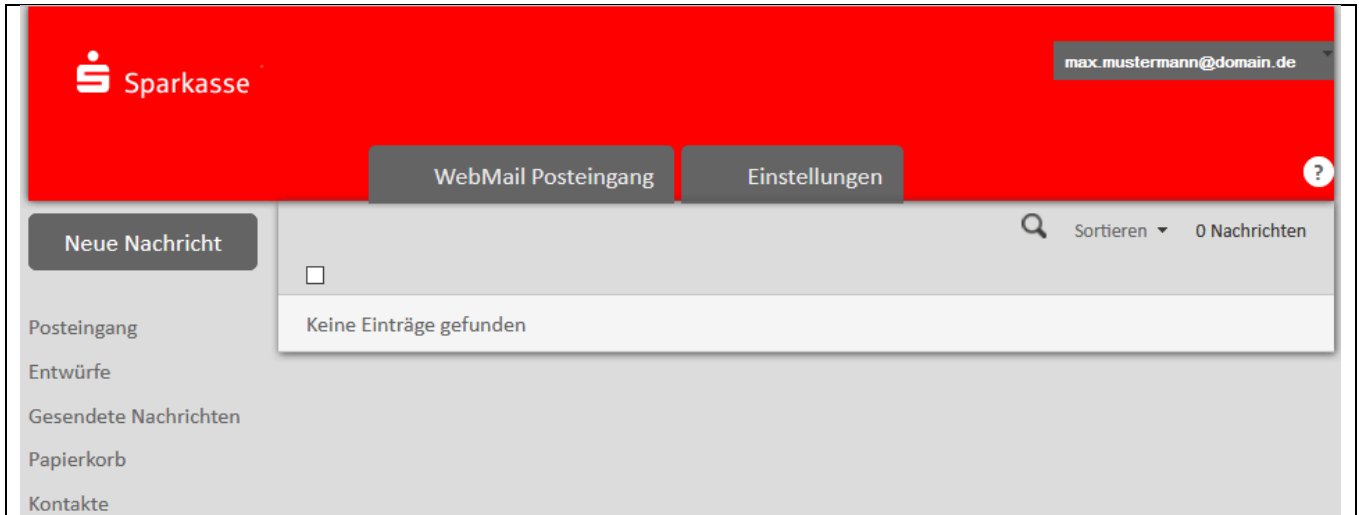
Sparkasse

max.mustermann@domain.de

WebMail Posteingang

Einstellungen

?

Neue Nachricht

Sortieren

0 Nachrichten

Keine Einträge gefunden

Posteingang

Entwürfe

Gesendete Nachrichten

Papierkorb

Kontakte